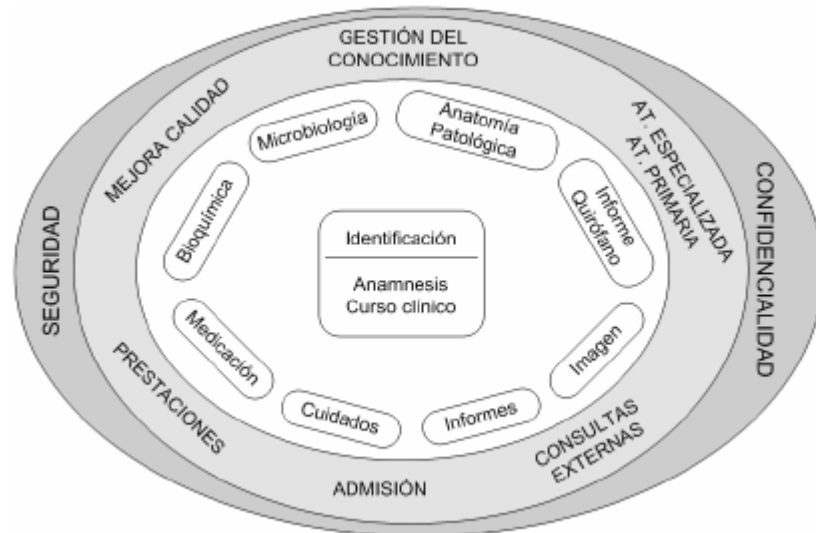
GESTIÓN DEL CONOCIMIENTO

MEJORA CALIDAD

AT. ESPECIALIZADA
AT. PRIMARIA

SEGURIDAD

CONFIDENCIALIDAD

Microbiología

Anatomía Patológica

Bioquímica

Informe Quirófano

Identificación

Anamnesis
Curso clínico

Medicación

Imagen

Cuidados

Informes

PRESTACIONES

CONSULTAS EXTERNAS

ADMISIÓN